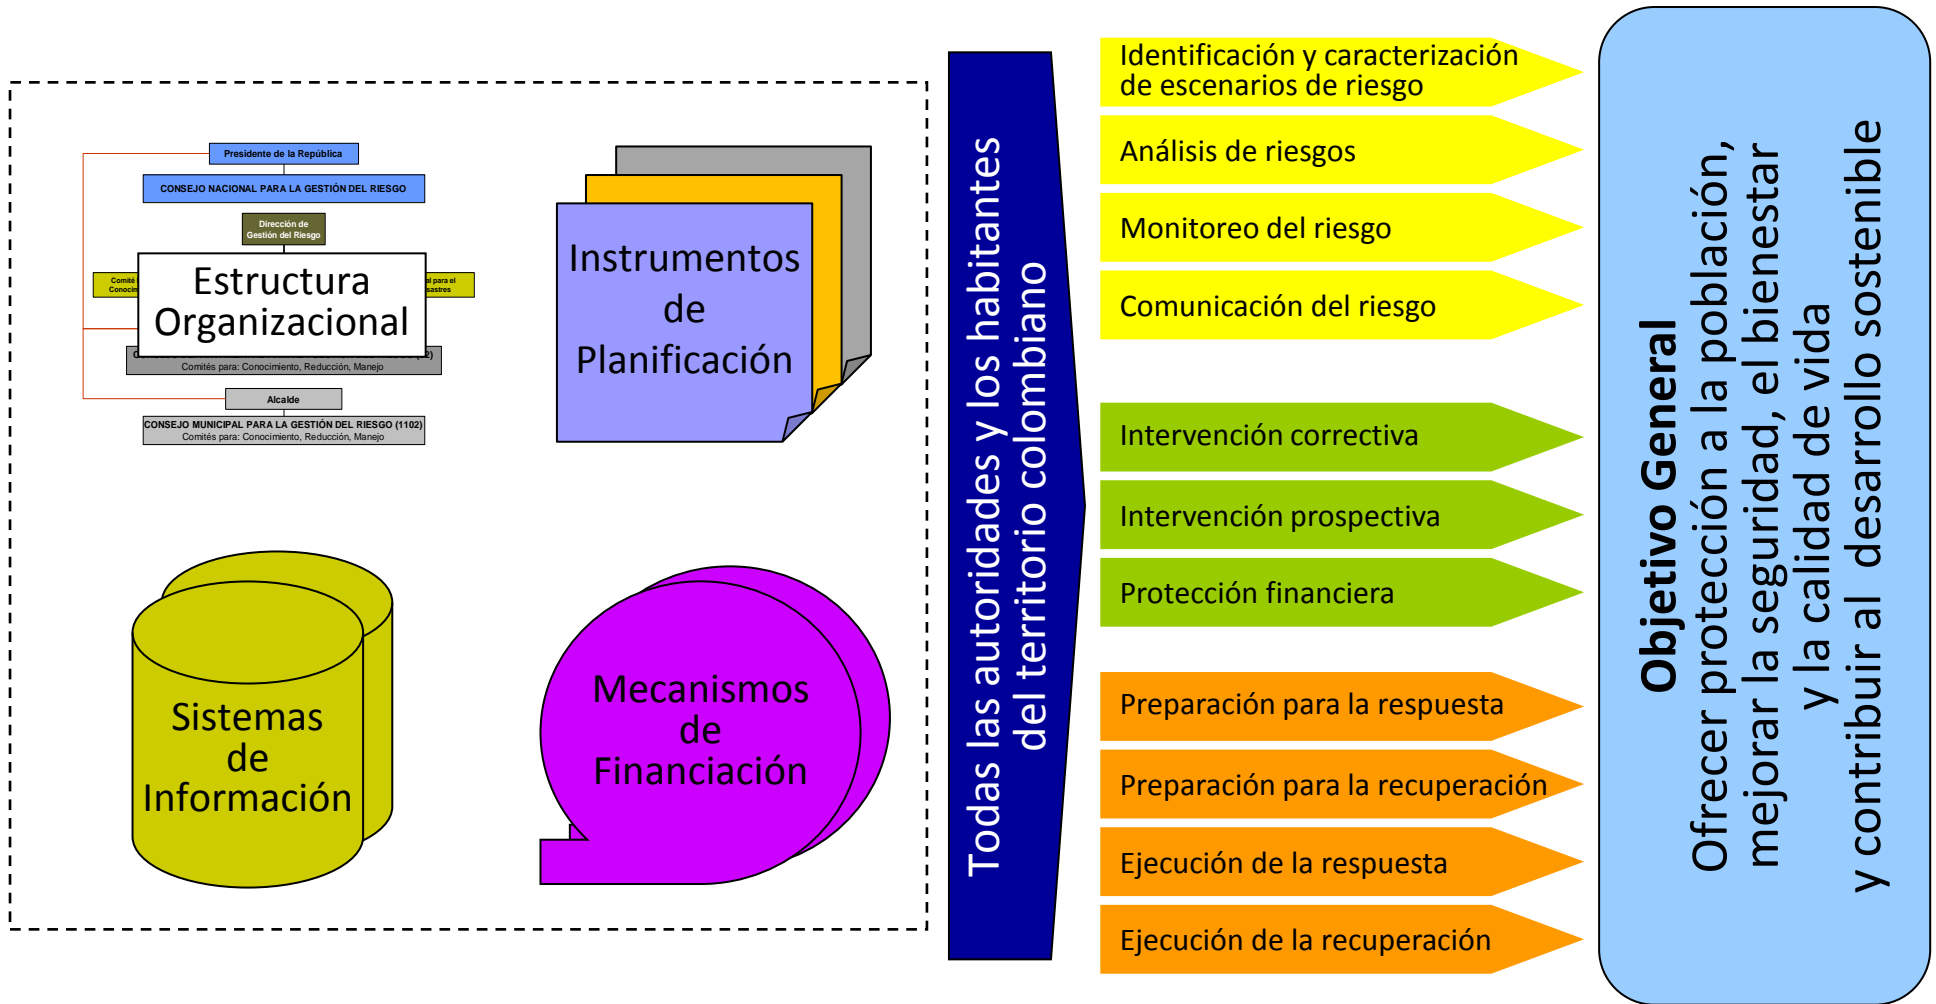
Presidente de la República

CONSEJO NACIONAL PARA LA GESTIÓN DEL RIESGO

Dirección de Gestión del Riesgo

Comité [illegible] Conocim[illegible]

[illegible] para el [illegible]sastres

Estructura Organizacional

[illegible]

Comités para: Conocimiento, Reducción, Manejo

Alcalde

CONSEJO MUNICIPAL PARA LA GESTIÓN DEL RIESGO (1102)
Comités para: Conocimiento, Reducción, Manejo

Instrumentos de Planificación

Sistemas de Información

Mecanismos de Financiación

Todas las autoridades y los habitantes del territorio colombiano

Identificación y caracterización de escenarios de riesgo

Análisis de riesgos

Monitoreo del riesgo

Comunicación del riesgo

Intervención correctiva

Intervención prospectiva

Protección financiera

Preparación para la respuesta

Preparación para la recuperación

Ejecución de la respuesta

Ejecución de la recuperación

Objetivo General
Ofrecer protección a la población, mejorar la seguridad, el bienestar y la calidad de vida y contribuir al desarrollo sostenible